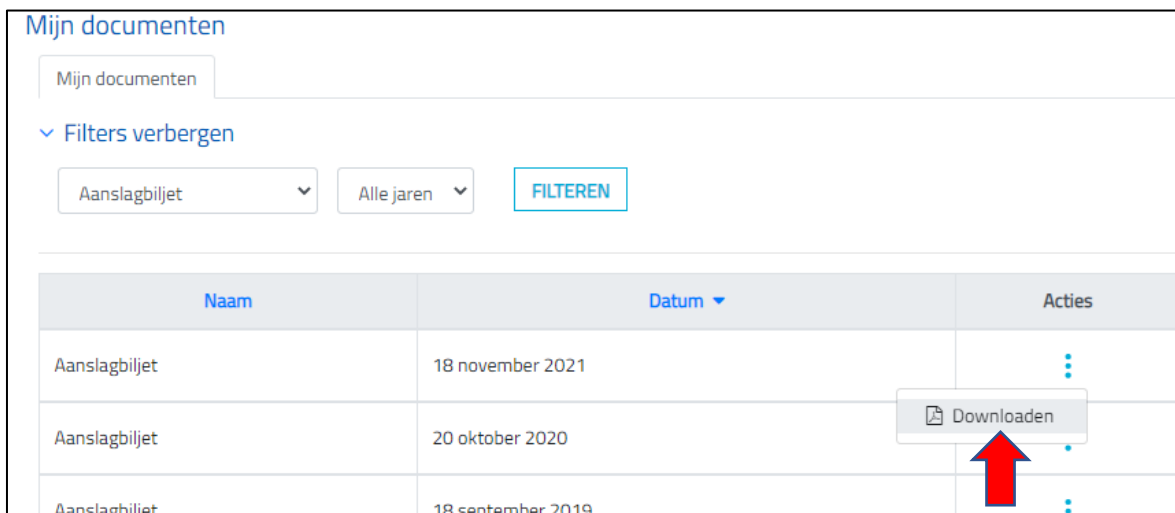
Mijn documenten

Mijn documenten

Filters verbergen

Aanslagbiljet

Alle jaren

FILTEREN

| Naam | Datum | Acties |
|---|---|---|
| Aanslagbiljet | 18 november 2021 | |
| Aanslagbiljet | 20 oktober 2020 | |
| Aanslagbiljet | 18 september 2019 | |

Downloaden